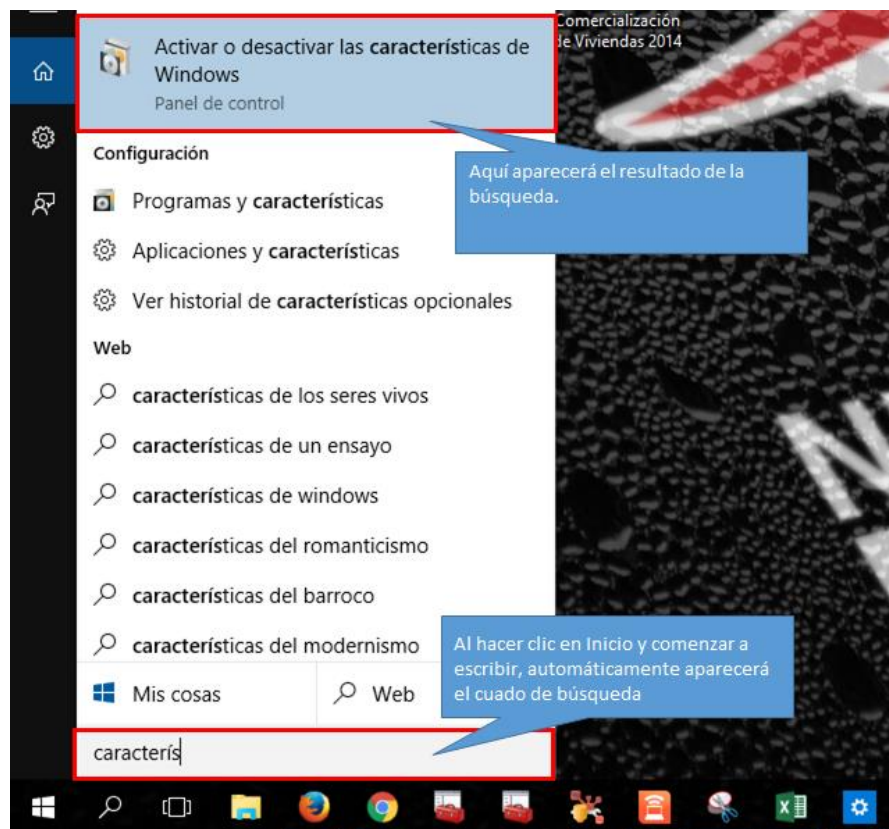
Activar o desactivar las características de Windows
Panel de control

Comercialización
de Viviendas 2014

Configuración

Aquí aparecerá el resultado de la búsqueda.

Programas y características
Aplicaciones y características
Ver historial de características opcionales

Web

características de los seres vivos
características de un ensayo
características de windows
características del romanticismo
características del barroco
características del modernismo

Al hacer clic en Inicio y comenzar a escribir, automáticamente aparecerá el cuado de búsqueda

Mis cosas
Web

caracterís